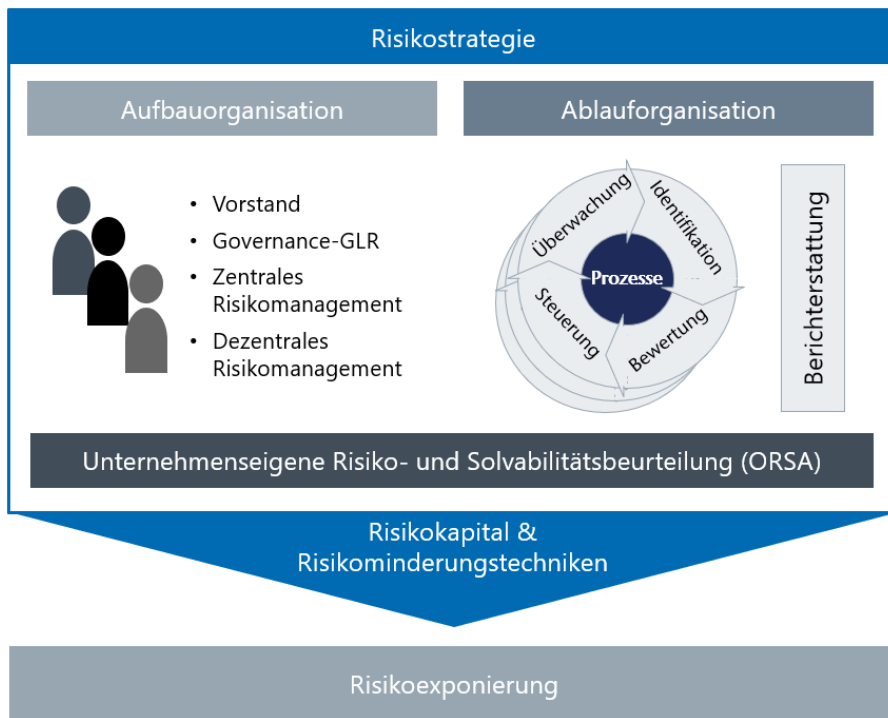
Risikostrategie

Aufbauorganisation

Ablauforganisation

- Vorstand
- Governance-GLR
- Zentrales Risikomanagement
- Dezentrales Risikomanagement

Überwachung

Identifikation

Prozesse

Steuerung

Bewertung

Berichterstattung

Unternehmenseigene Risiko- und Solvabilitätsbeurteilung (ORSA)

Risikokapital & Risikominderungstechniken

Risikoexponierung